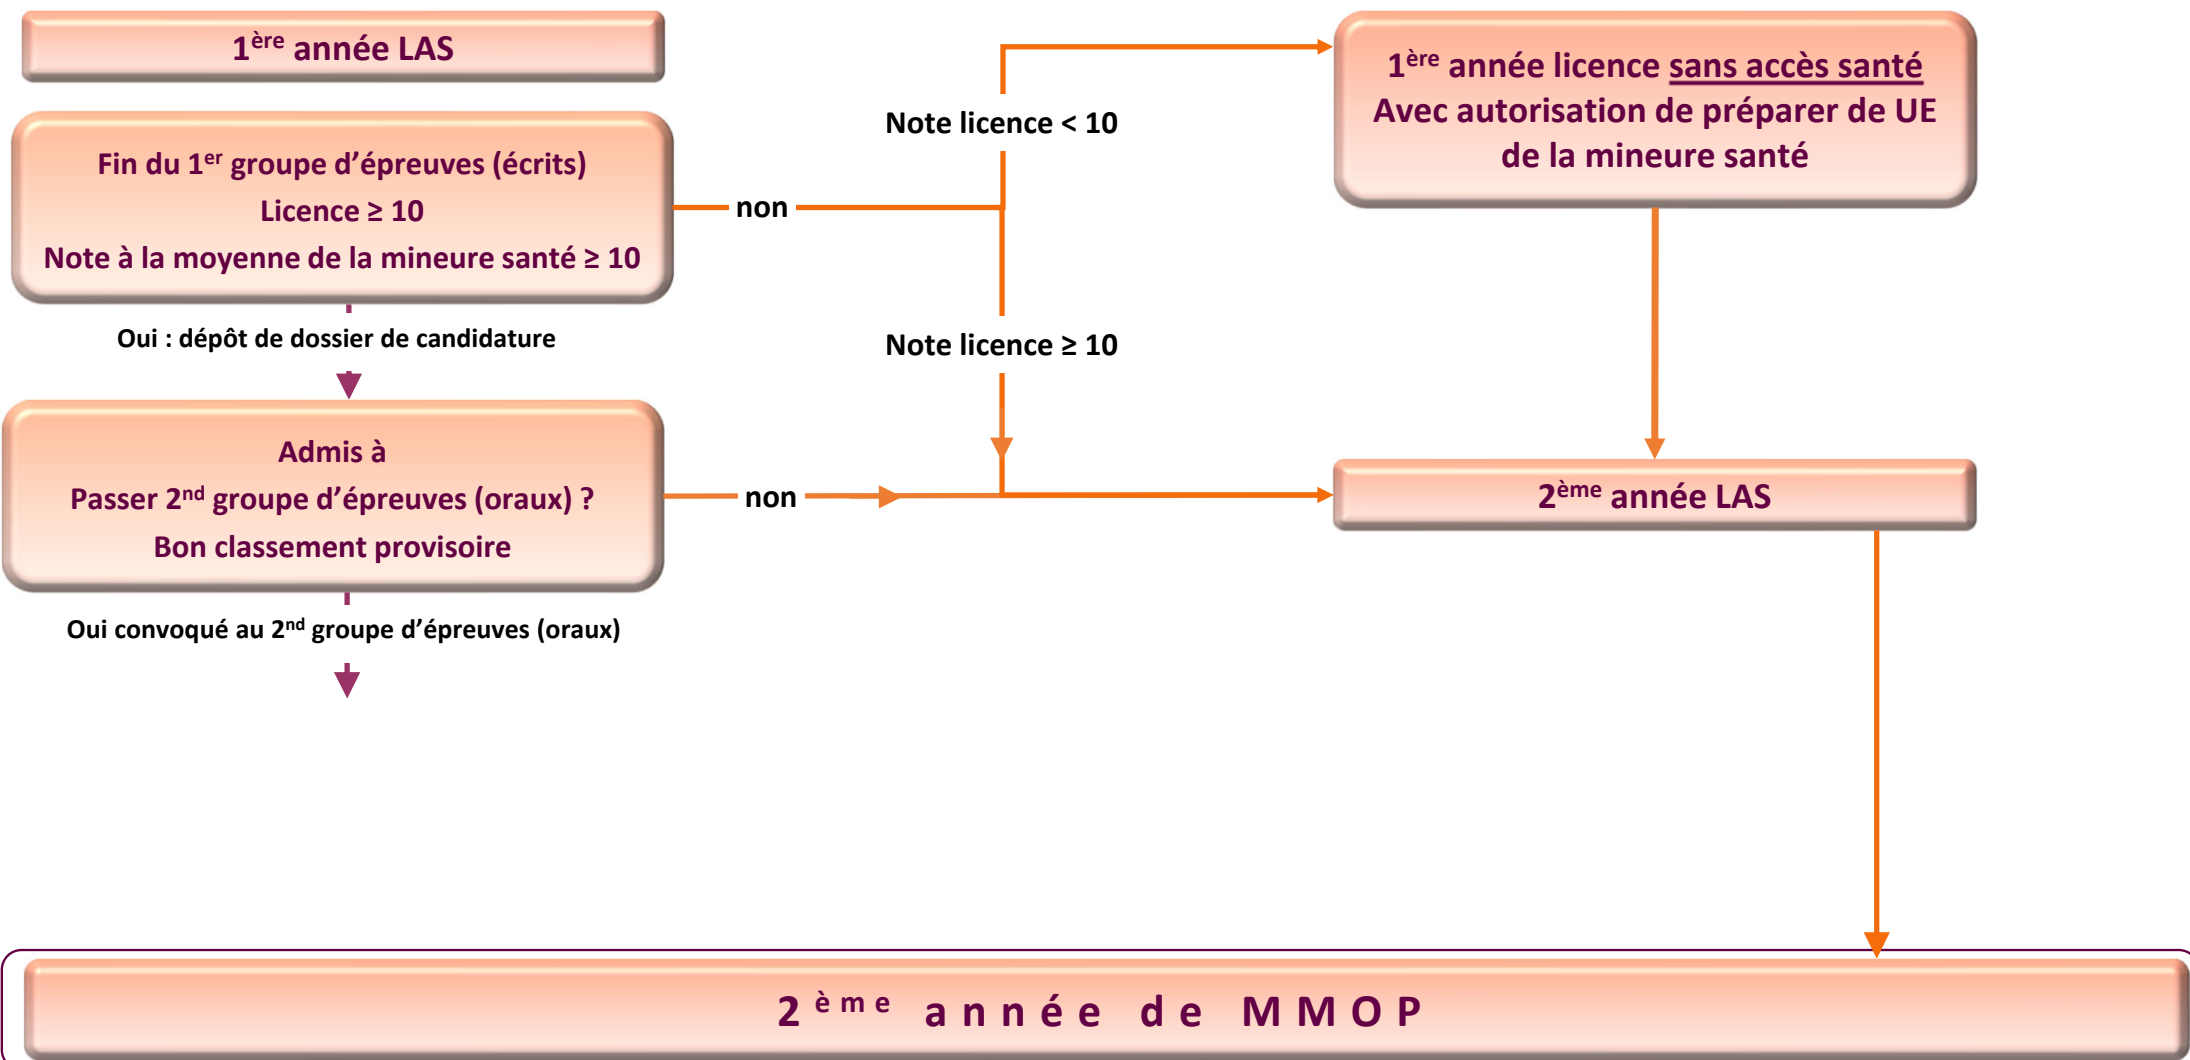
1$^{ère}$ année LAS

Fin du 1$^{er}$ groupe d'épreuves (écrits)
Licence ≥ 10
Note à la moyenne de la mineure santé ≥ 10

non

Note licence < 10

1$^{ère}$ année licence sans accès santé
Avec autorisation de préparer de UE de la mineure santé

Note licence ≥ 10

Oui : dépôt de dossier de candidature

Admis à
Passer 2$^{nd}$ groupe d'épreuves (oraux) ?
Bon classement provisoire

non

2$^{ème}$ année LAS

Oui convoqué au 2$^{nd}$ groupe d'épreuves (oraux)

2$^{ème}$ année de MMOP